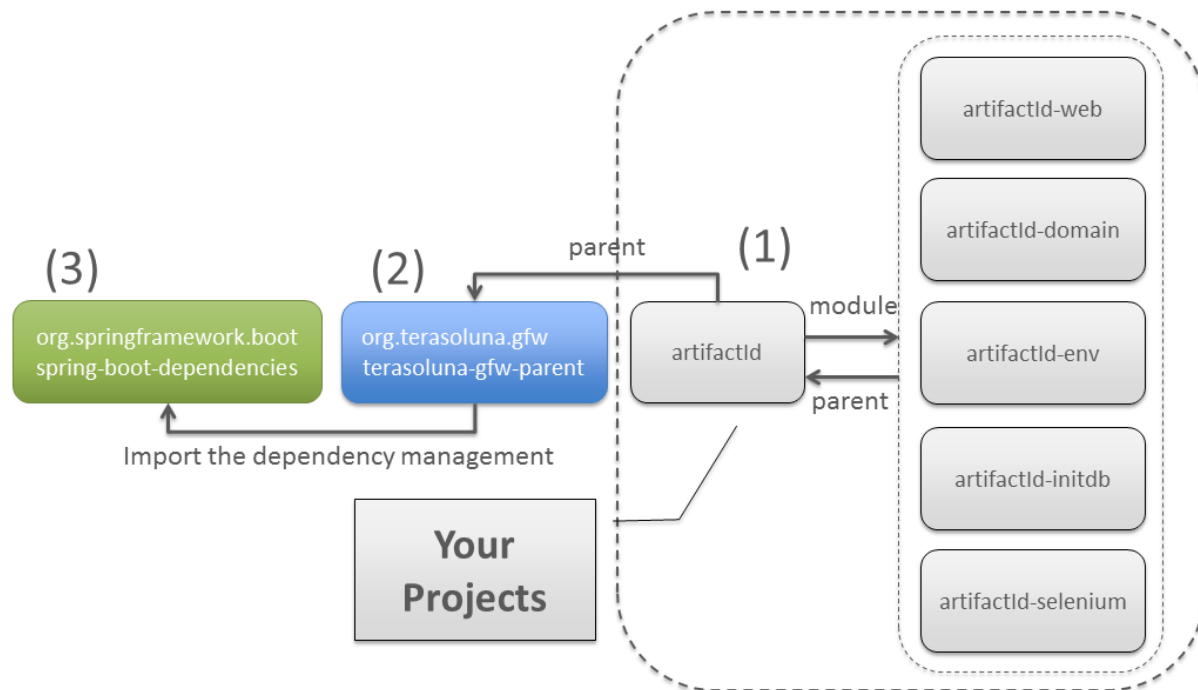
(3)

org.springframework.boot
spring-boot-dependencies

(2)

org.terasoluna.gfw
terasoluna-gfw-parent

Import the dependency management

parent

(1)

artifactId

module

parent

artifactId-web

artifactId-domain

artifactId-env

artifactId-initdb

artifactId-selenium

Your Projects